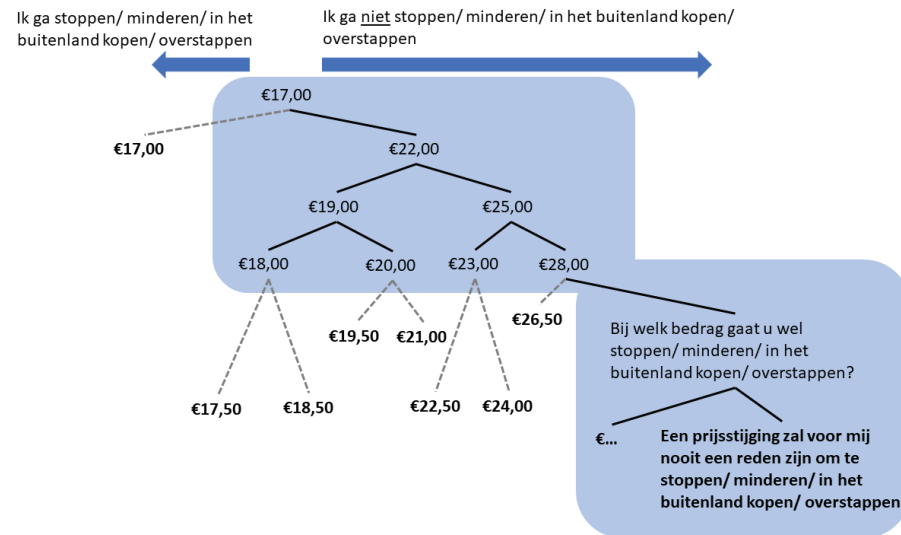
Ik ga stoppen/ minderen/ in het buitenland kopen/ overstappen

Ik ga niet stoppen/ minderen/ in het buitenland kopen/ overstappen

€17,00

€17,00

€22,00

€19,00

€25,00

€18,00

€20,00

€23,00

€28,00

€26,50

€19,50

€21,00

€17,50

€18,50

€22,50

€24,00

Bij welk bedrag gaat u wel stoppen/ minderen/ in het buitenland kopen/ overstappen?

€...

Een prijsstijging zal voor mij nooit een reden zijn om te stoppen/ minderen/ in het buitenland kopen/ overstappen